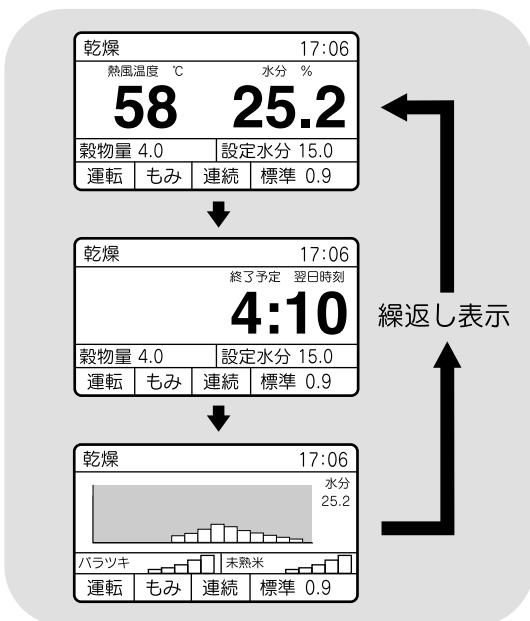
乾燥 17:06
熱風温度 ℃ 水分 %
58 25.2
穀物量 4.0 設定水分 15.0
運転 もみ 連続 標準 0.9

乾燥 17:06
終了予定 翌日時刻
4:10
穀物量 4.0 設定水分 15.0
運転 もみ 連続 標準 0.9

乾燥 17:06
水分
25.2
バラツキ 未熟米
運転 もみ 連続 標準 0.9

繰返し表示